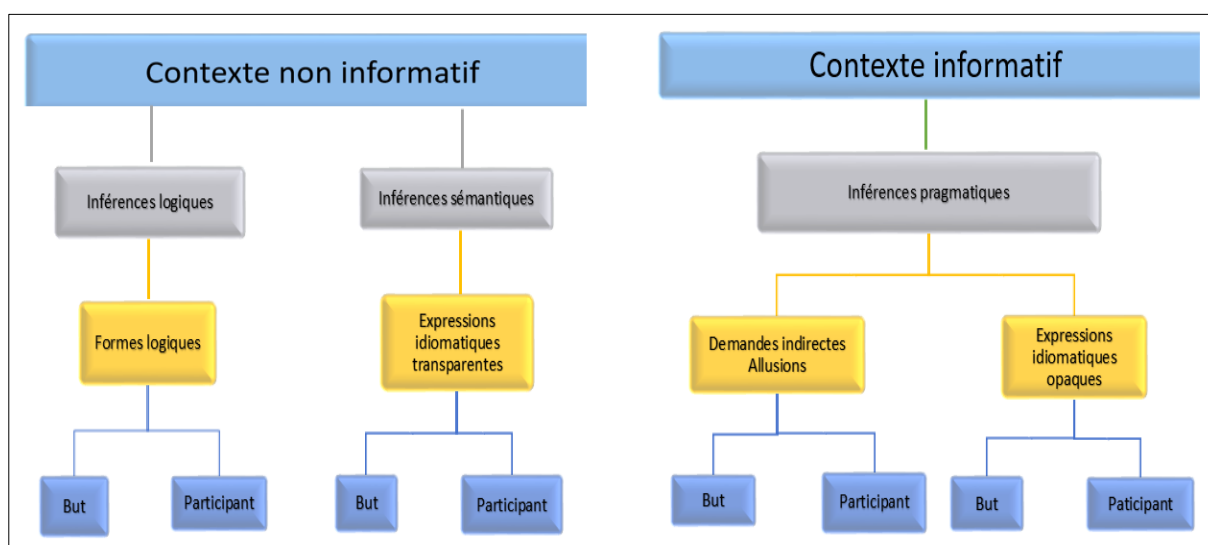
Contexte non informatif

Inférences logiques

Inférences sémantiques

Formes logiques

Expressions idiomatiques transparentes

But

Participant

But

Participant

Contexte informatif

Inférences pragmatiques

Demandes indirectes Allusions

Expressions idiomatiques opaques

But

Participant

But

Paticipant